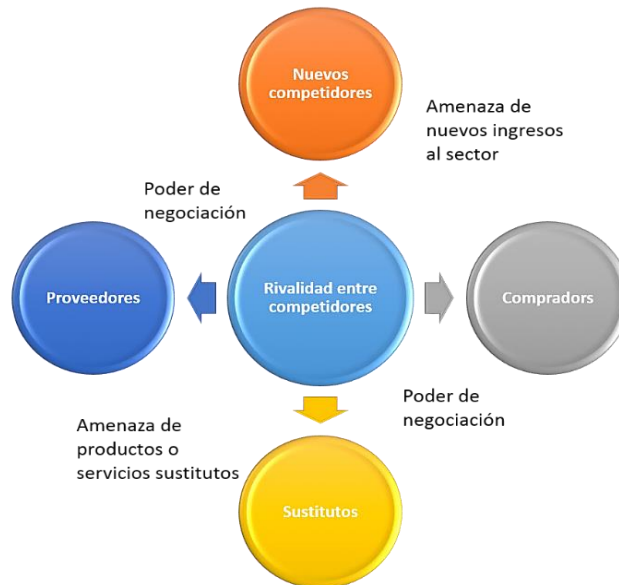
Nuevos competidores

Amenaza de nuevos ingresos al sector

Poder de negociación

Proveedores

Rivalidad entre competidores

Compradors

Poder de negociación

Amenaza de productos o servicios sustitutos

Sustitutos